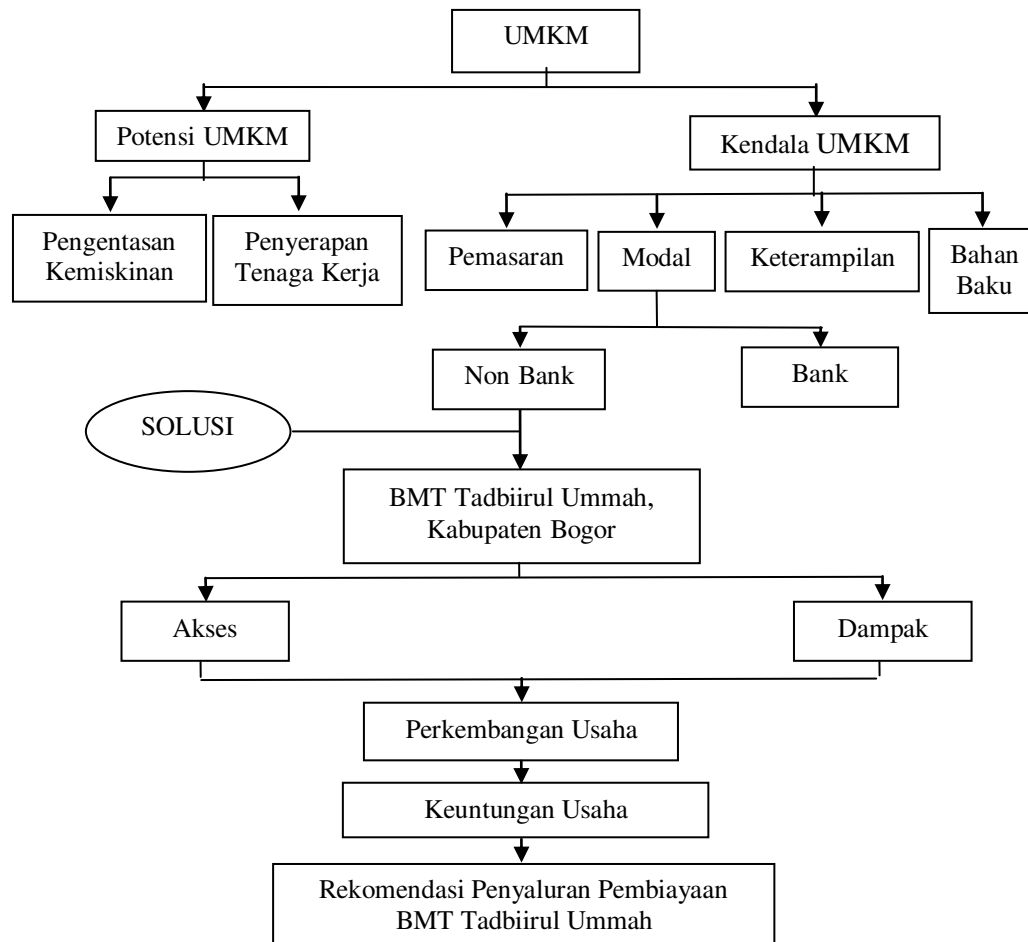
UMKM

Potensi UMKM

Kendala UMKM

Pengentasan Kemiskinan

Penyerapan Tenaga Kerja

Pemasaran

Modal

Keterampilan

Bahan Baku

Non Bank

Bank

SOLUSI

BMT Tadbiirul Ummah, Kabupaten Bogor

Akses

Dampak

Perkembangan Usaha

Keuntungan Usaha

Rekomendasi Penyaluran Pembiayaan BMT Tadbiirul Ummah